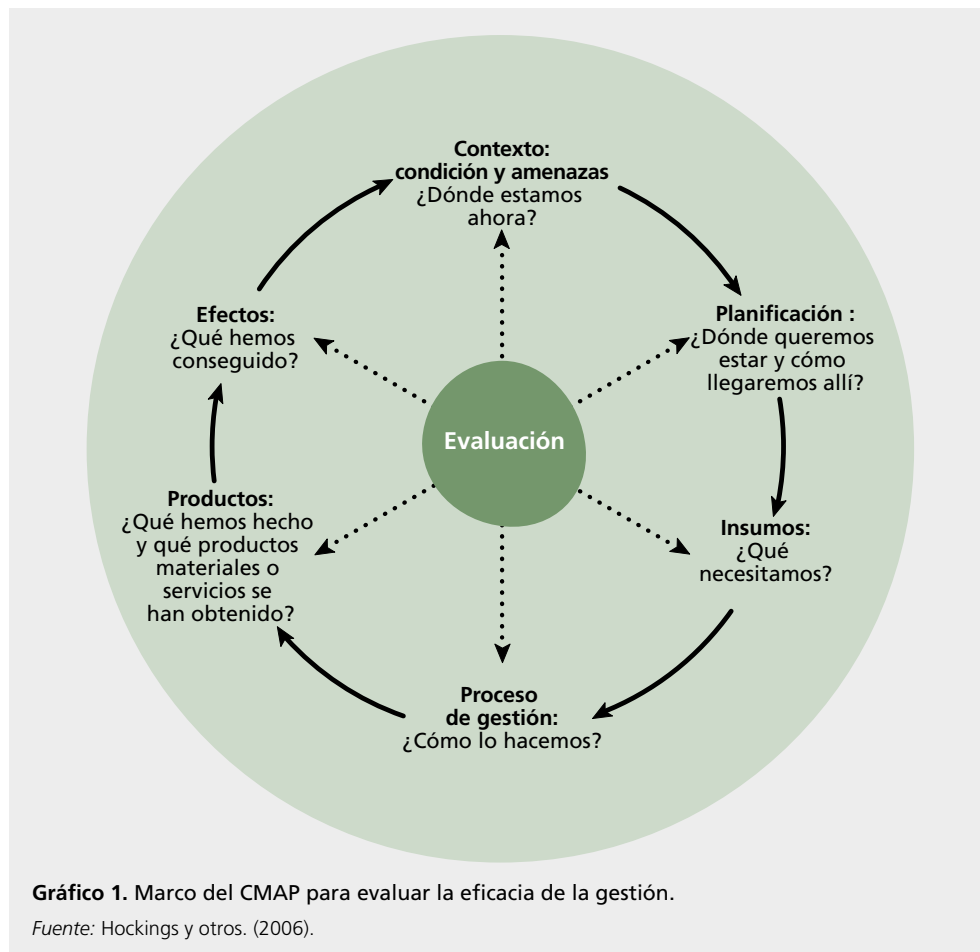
Contexto: condición y amenazas
¿Dónde estamos ahora?

Planificación :
¿Dónde queremos estar y cómo llegaremos allí?

Insumos:
¿Qué necesitamos?

Proceso de gestión:
¿Cómo lo hacemos?

Productos:
¿Qué hemos hecho y qué productos materiales o servicios se han obtenido?

Efectos:
¿Qué hemos conseguido?

Evaluación

**Gráfico 1.** Marco del CMAP para evaluar la eficacia de la gestión.
*Fuente:* Hockings y otros. (2006).